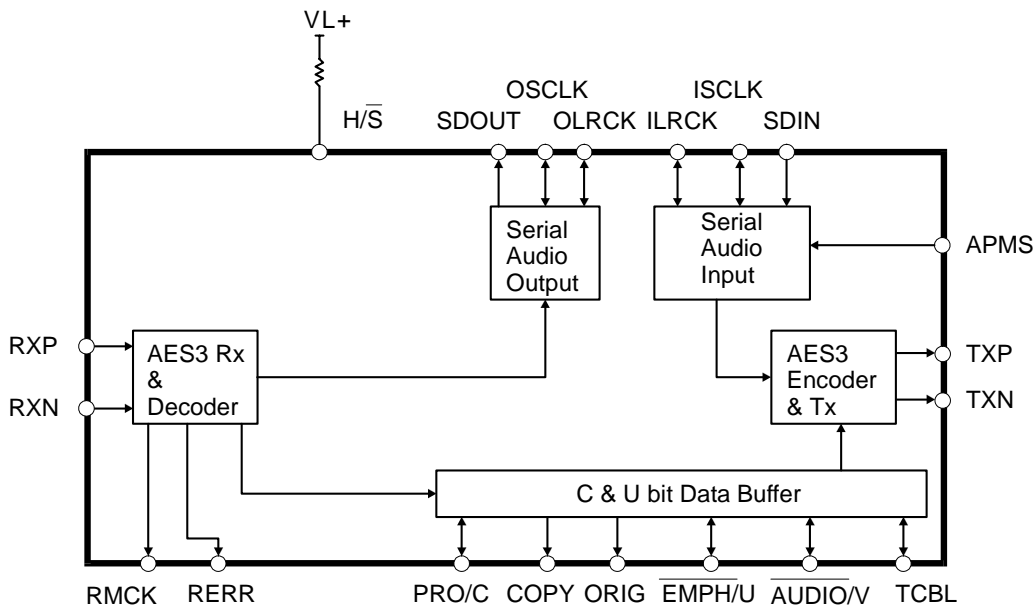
VL+

H/$\overline{S}$

OSCLK

SDOUT

OLRCK

ISCLK

ILRCK

SDIN

Serial Audio Output

Serial Audio Input

APMS

RXP

RXN

AES3 Rx & Decoder

AES3 Encoder & Tx

TXP

TXN

C & U bit Data Buffer

RMCK

RERR

PRO/C

COPY

ORIG

$\overline{EMPH}$/U

$\overline{AUDIO}$/V

TCBL